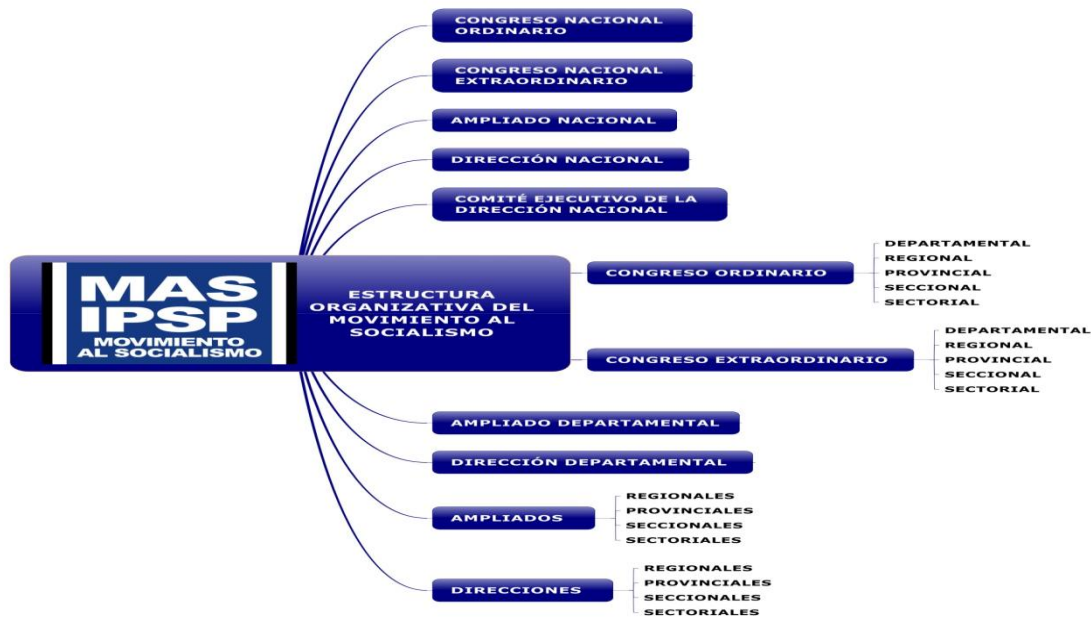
MAS IPSP
MOVIMIENTO AL SOCIALISMO

ESTRUCTURA ORGANIZATIVA DEL MOVIMIENTO AL SOCIALISMO

CONGRESO NACIONAL ORDINARIO

CONGRESO NACIONAL EXTRAORDINARIO

AMPLIADO NACIONAL

DIRECCIÓN NACIONAL

COMITÉ EJECUTIVO DE LA DIRECCIÓN NACIONAL

CONGRESO ORDINARIO
DEPARTAMENTAL
REGIONAL
PROVINCIAL
SECCIONAL
SECTORIAL

CONGRESO EXTRAORDINARIO
DEPARTAMENTAL
REGIONAL
PROVINCIAL
SECCIONAL
SECTORIAL

AMPLIADO DEPARTAMENTAL

DIRECCIÓN DEPARTAMENTAL

AMPLIADOS
REGIONALES
PROVINCIALES
SECCIONALES
SECTORIALES

DIRECCIONES
REGIONALES
PROVINCIALES
SECCIONALES
SECTORIALES